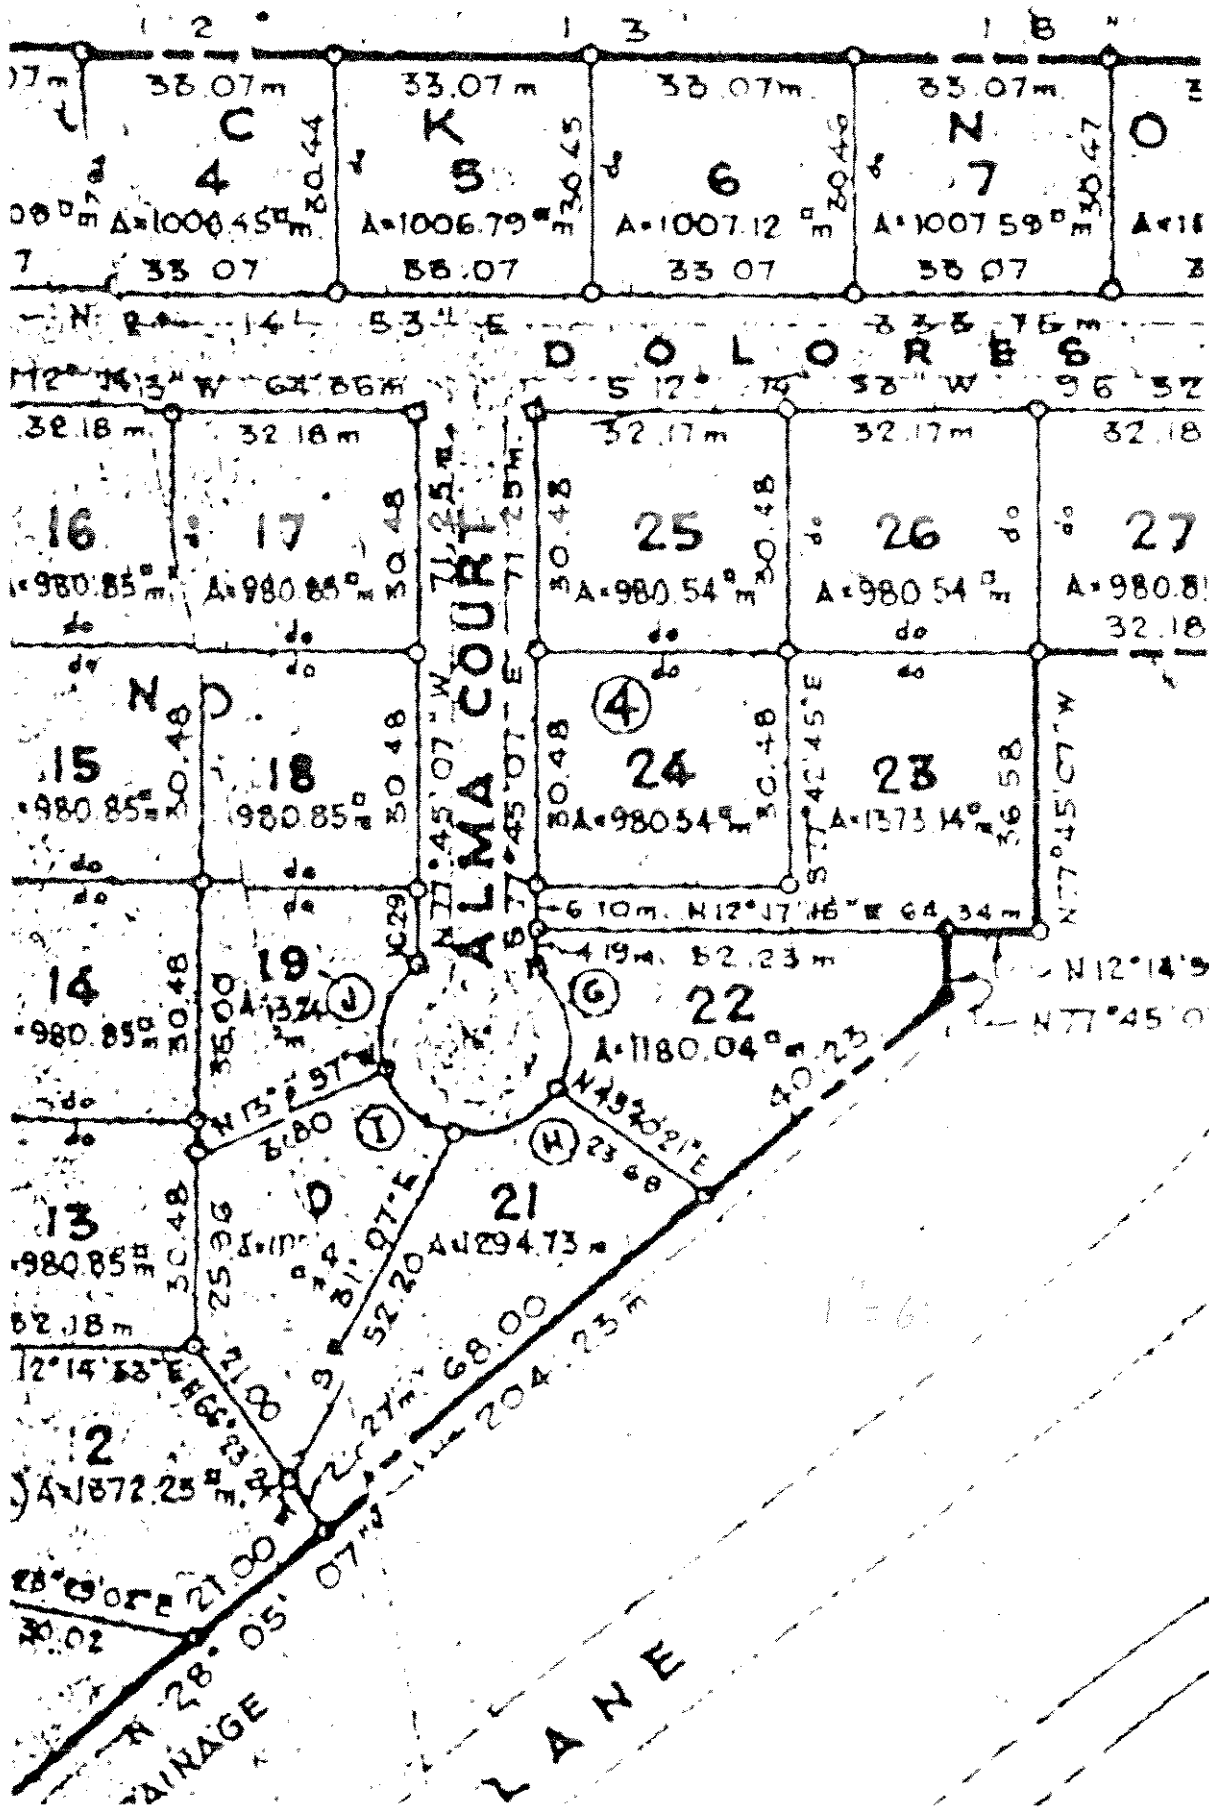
12
13
18
07m
33.07m
33.07m
33.07m
33.07m
C
K
N
O
4
5
6
7
30.44
30.45
30.46
30.47
do
do
do
do
A=1008.45 m
A=1006.79 m
A=1007.12 m
A=1007.59 m
33.07
33.07
33.07
33.07
N
14
53
E
338.76m
D O L O R E S
N12° 14' 53" W 64.86m
S 12° 14' 53" W 96.52
32.18m
32.18m
32.17m
32.17m
32.18
16
17
25
26
27
A=980.85 m
A=980.85 m
A=980.54 m
A=980.54 m
A=980.8
30.48
30.48
30.48
32.18
do
do
do
do
do
do
do
do
ALMA COURT
71.25m
71.25m
N 77° 45' 07" W
S 77° 45' 07" E
N
D
4
15
18
24
23
A=980.85 m
980.85 m
A=980.54 m
A=1373.14 m
30.48
30.48
30.48
30.48
36.58
S 77° 42' 45" E
N 77° 45' 07" W
do
do
do
do
6.10m. N12° 17' 16" W 64.34m
4.19m. 52.23m
N 12° 14' 5
N 77° 45' 0
19
J
G
22
14
A=1324 m
A=1180.04 m
A=980.85 m
30.48
35.00
C29
40.23
do
do
N 13° 97' W
36.80
I
H
N 43° 02' 21" E
23.68
D
21
13
A=1294.73 m
A=980.85 m
30.48
25.36
52.20
81° 07' E
32.18m
12° 14' 53" E
21.00
68.00
2
A=1872.25 m
204.23m
28° 29' 02" E
21.00
30.02
N 28° 05' 07" W
DRAINAGE
LANE